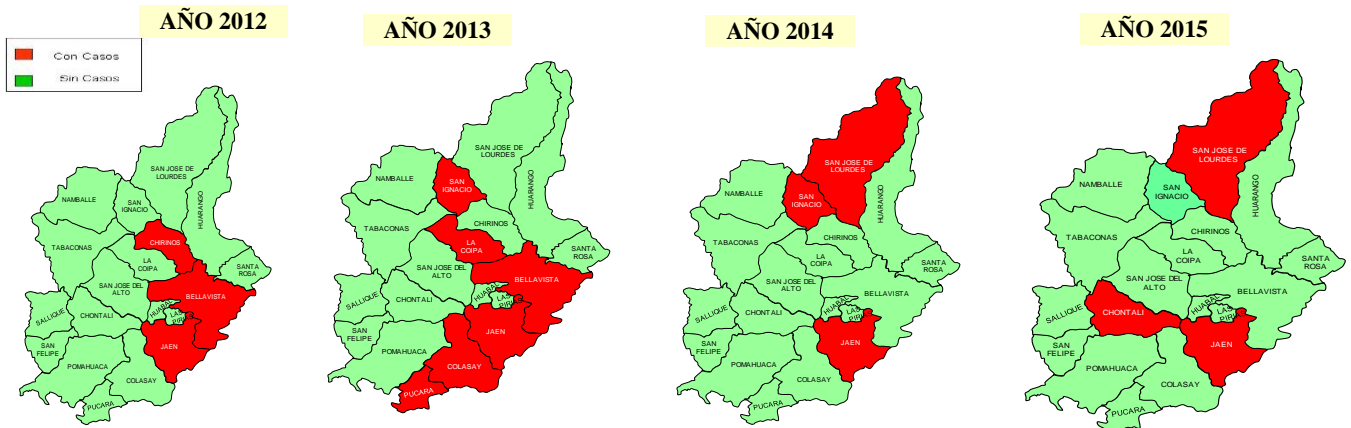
AÑO 2012

Con Casos
Sin Casos

SAN JOSE DE LOURDES
NAMBALLE
SAN IGNACIO
HUARANGO
TABACONAS
CHIRINOS
LA COIPA
SANTA ROSA
SAN JOSE DEL ALTO
BELLAVISTA
SALLIQUE
CHONTALI
HUABAL
LAS PIRIAS
SAN FELIPE
JAEN
POMAHUACA
COLASAY
PUCARA

AÑO 2013

SAN JOSE DE LOURDES
NAMBALLE
SAN IGNACIO
HUARANGO
TABACONAS
CHIRINOS
LA COIPA
SANTA ROSA
SAN JOSE DEL ALTO
BELLAVISTA
SALLIQUE
CHONTALI
HUABAL
LAS PIRIAS
SAN FELIPE
JAEN
POMAHUACA
COLASAY
PUCARA

AÑO 2014

SAN JOSE DE LOURDES
NAMBALLE
SAN IGNACIO
HUARANGO
TABACONAS
CHIRINOS
LA COIPA
SANTA ROSA
SAN JOSE DEL ALTO
BELLAVISTA
SALLIQUE
CHONTALI
HUABAL
LAS PIRIAS
SAN FELIPE
JAEN
POMAHUACA
COLASAY
PUCARA

AÑO 2015

SAN JOSE DE LOURDES
NAMBALLE
SAN IGNACIO
HUARANGO
TABACONAS
CHIRINOS
LA COIPA
SANTA ROSA
SAN JOSE DEL ALTO
BELLAVISTA
SALLIQUE
CHONTALI
HUABAL
LAS PIRIAS
SAN FELIPE
JAEN
POMAHUACA
COLASAY
PUCARA